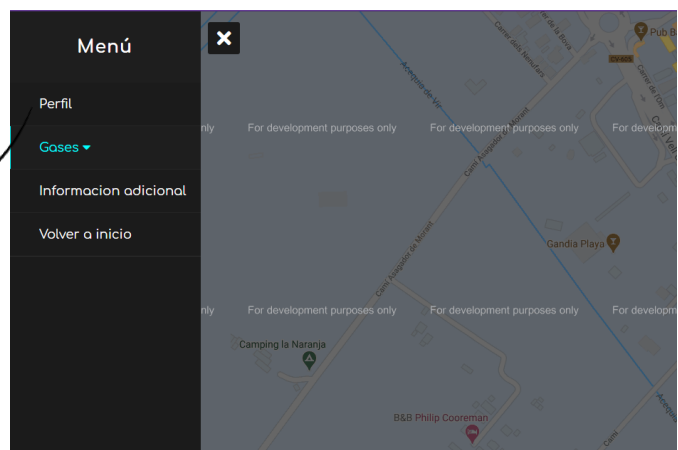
Menú

Perfil

Gases

Informacion adicional

Volver a inicio

nly For development purposes only For development purposes only For develop

nly For development purposes only For development purposes only For develop

Acequia de Vir

Camí Assagador de Morant

Camí Assagador de Morant

Carrer dels Nenúfars

Carrer de la Bova

Pub B

CV-605

Gandia Playa

Camping la Naranja

B&B Philip Cooreman

Acequi

Camí